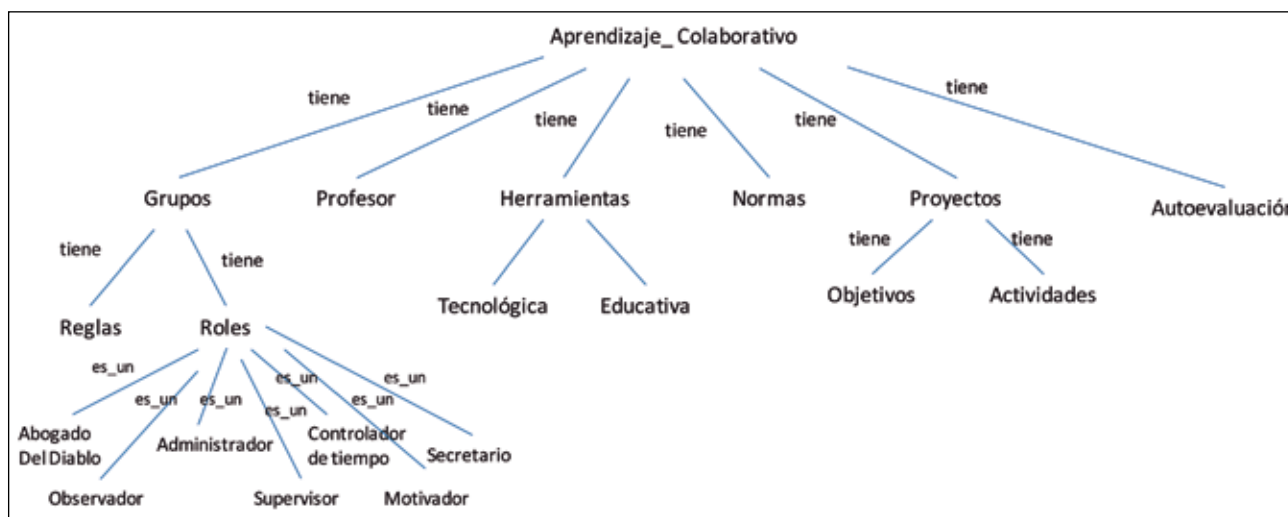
Aprendizaje_ Colaborativo

tiene
tiene
tiene
tiene
tiene
tiene

Grupos
Profesor
Herramientas
Normas
Proyectos
Autoevaluació

tiene
tiene
Reglas
Roles

Tecnológica
Educativa

tiene
tiene
Objetivos
Actividades

es_un
es_un
es_un
es_un
es_un
es_un
es_un

Abogado Del Diablo
Observador
Administrador
Supervisor
Controlador de tiempo
Motivador
Secretario